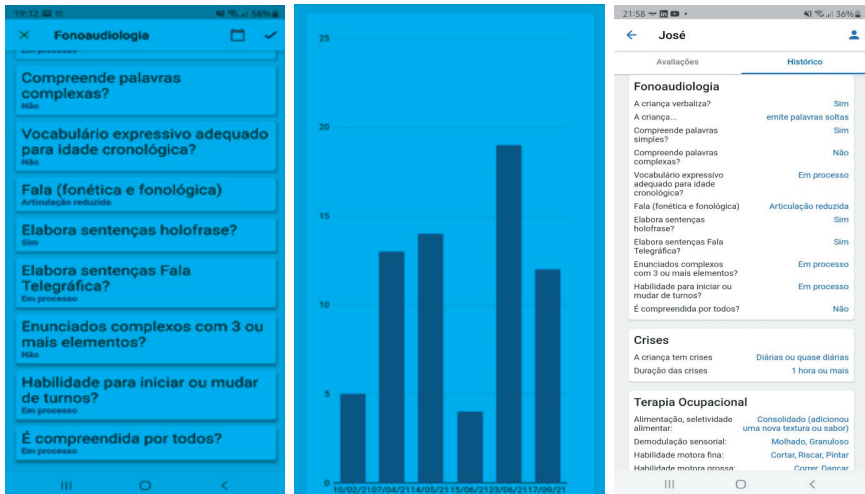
19:12 58%

Fonoaudiologia

Em processo

Compreende palavras complexas?
Não

Vocabulário expressivo adequado para idade cronológica?
Não

Fala (fonética e fonológica)
Articulação reduzida

Elabora sentenças holofrase?
Sim

Elabora sentenças Fala Telegráfica?
Em processo

Enunciados complexos com 3 ou mais elementos?
Não

Habilidade para iniciar ou mudar de turnos?
Em processo

É compreendida por todos?
Em processo

25
20
15
10
5
0
10/02/21 07/04/21 14/05/21 15/06/21 23/06/21 17/09/21

21:58 36%

José

Avaliações | Histórico

Fonoaudiologia

| | |
|---|---|
| A criança verbaliza? | Sim |
| A criança... | emite palavras soltas |
| Compreende palavras simples? | Sim |
| Compreende palavras complexas? | Não |
| Vocabulário expressivo adequado para idade cronológica? | Em processo |
| Fala (fonética e fonológica) | Articulação reduzida |
| Elabora sentenças holofrase? | Sim |
| Elabora sentenças Fala Telegráfica? | Sim |
| Enunciados complexos com 3 ou mais elementos? | Em processo |
| Habilidade para iniciar ou mudar de turnos? | Em processo |
| É compreendida por todos? | Não |

Crises

| | |
|---|---|
| A criança tem crises | Diárias ou quase diárias |
| Duração das crises | 1 hora ou mais |

Terapia Ocupacional

| | |
|---|---|
| Alimentação, seletividade alimentar: | Consolidado (adicionou uma nova textura ou sabor) |
| Demodulação sensorial: | Molhado, Granuloso |
| Habilidade motora fina: | Cortar, Riscar, Pintar |
| Habilidade motora grossa: | Correr, Dançar |